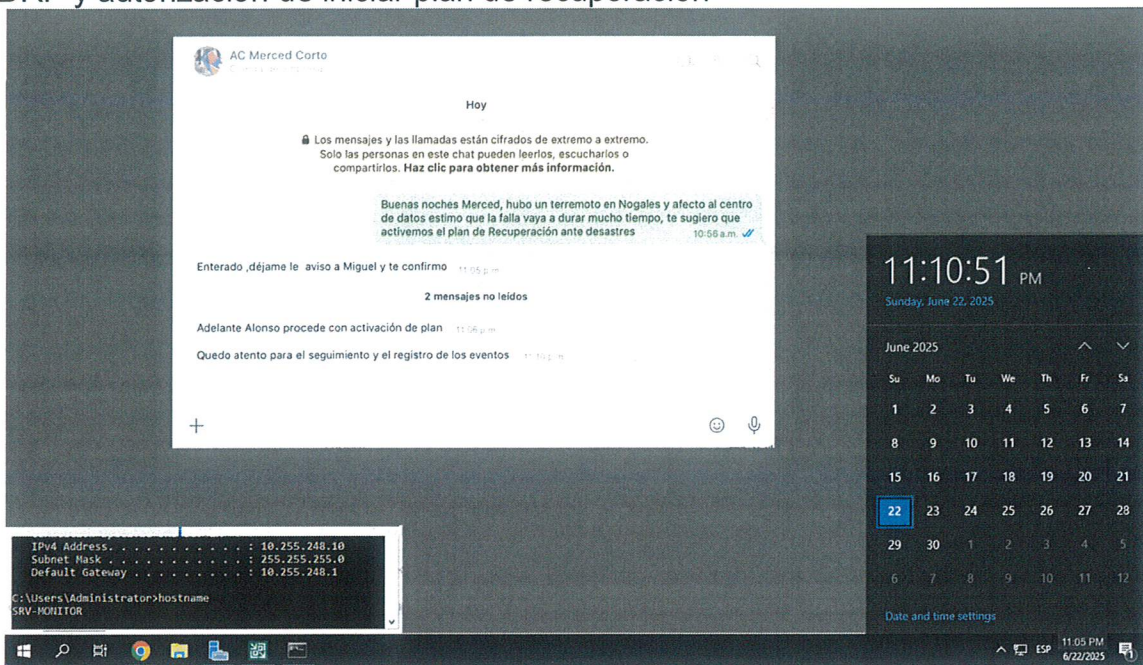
DRP y autorización de iniciar plan de recuperación

AC Merced Corto

Hoy

🔒 Los mensajes y las llamadas están cifrados de extremo a extremo. Solo las personas en este chat pueden leerlos, escucharlos o compartirlos. **Haz clic para obtener más información.**

Buenas noches Merced, hubo un terremoto en Nogales y afecto al centro de datos estimo que la falla vaya a durar mucho tiempo, te sugiero que activemos el plan de Recuperación ante desastres 10:56 a.m.

Enterado ,déjame le aviso a Miguel y te confirmo 11:05 p.m.

2 mensajes no leídos

Adelante Alonso procede con activación de plan 11:06 p.m.

Quedo atento para el seguimiento y el registro de los eventos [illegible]

11:10:51 PM
Sunday, June 22, 2025

June 2025

| Su | Mo | Tu | We | Th | Fr | Sa |
|---|---|---|---|---|---|---|
| 1 | 2 | 3 | 4 | 5 | 6 | 7 |
| 8 | 9 | 10 | 11 | 12 | 13 | 14 |
| 15 | 16 | 17 | 18 | 19 | 20 | 21 |
| 22 | 23 | 24 | 25 | 26 | 27 | 28 |
| 29 | 30 | 1 | 2 | 3 | 4 | 5 |
| 6 | 7 | 8 | 9 | 10 | 11 | 12 |

Date and time settings

IPv4 Address. . . . . . . . . . . : 10.255.248.10
Subnet Mask . . . . . . . . . . . : 255.255.255.0
Default Gateway . . . . . . . . . : 10.255.248.1

C:\Users\Administrator>hostname
SRV-MONITOR

ESP 11:05 PM 6/22/2025